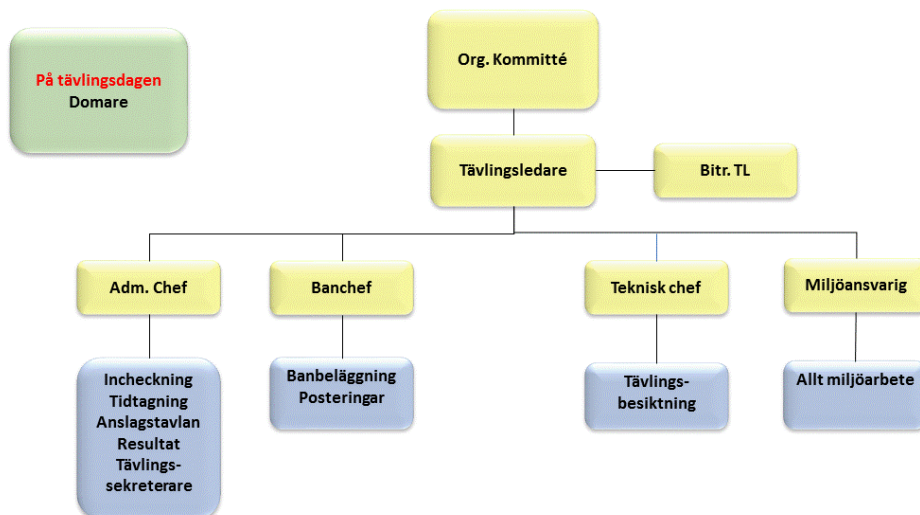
På tävlingsdagen
Domare

Org. Kommitté

Tävlingsledare

Bitr. TL

Adm. Chef

Banchef

Teknisk chef

Miljöansvarig

Incheckning
Tidtagning
Anslagstavlan
Resultat
Tävlings-
sekreterare

Banbeläggning
Posteringar

Tävlings-
besiktning

Allt miljöarbete